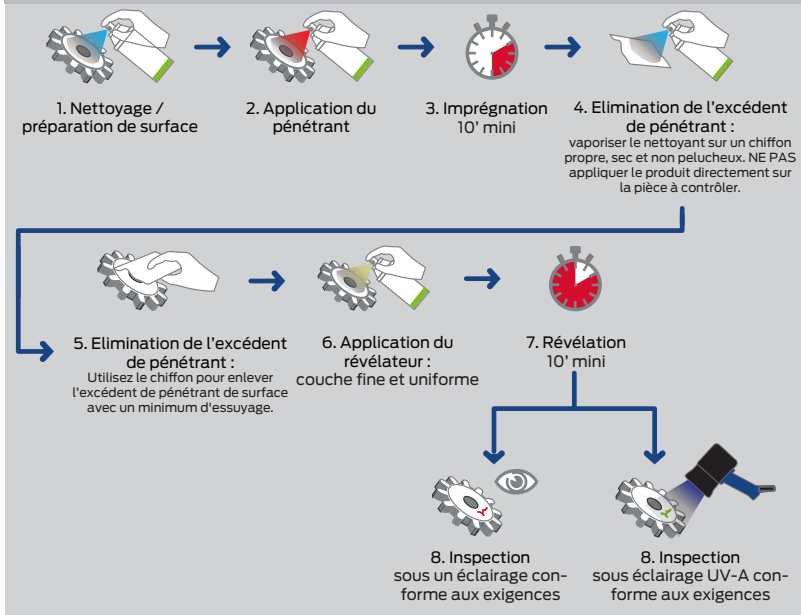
1. Nettoyage / préparation de surface

2. Application du pénétrant

3. Imprégnation
10' mini

4. Elimination de l'excédent de pénétrant :
vaporiser le nettoyant sur un chiffon propre, sec et non pelucheux. NE PAS appliquer le produit directement sur la pièce à contrôler.

5. Elimination de l'excédent de pénétrant :
Utilisez le chiffon pour enlever l'excédent de pénétrant de surface avec un minimum d'essuyage.

6. Application du révélateur :
couche fine et uniforme

7. Révélation
10' mini

8. Inspection
sous un éclairage conforme aux exigences

8. Inspection
sous éclairage UV-A conforme aux exigences